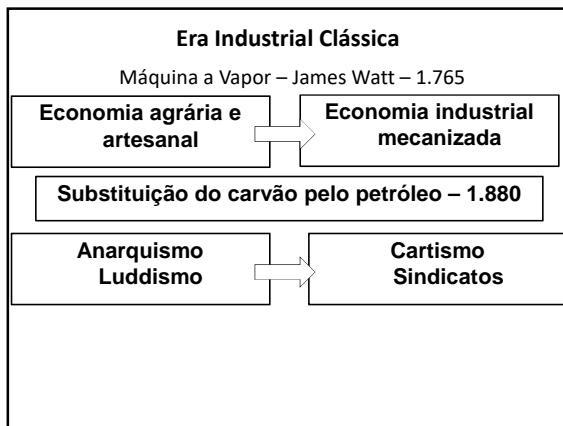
Era Industrial Clássica

Máquina a Vapor – James Watt – 1.765

Economia agrária e artesanal

Economia industrial mecanizada

Substituição do carvão pelo petróleo – 1.880

Anarquismo
Luddismo

Cartismo
Sindicatos